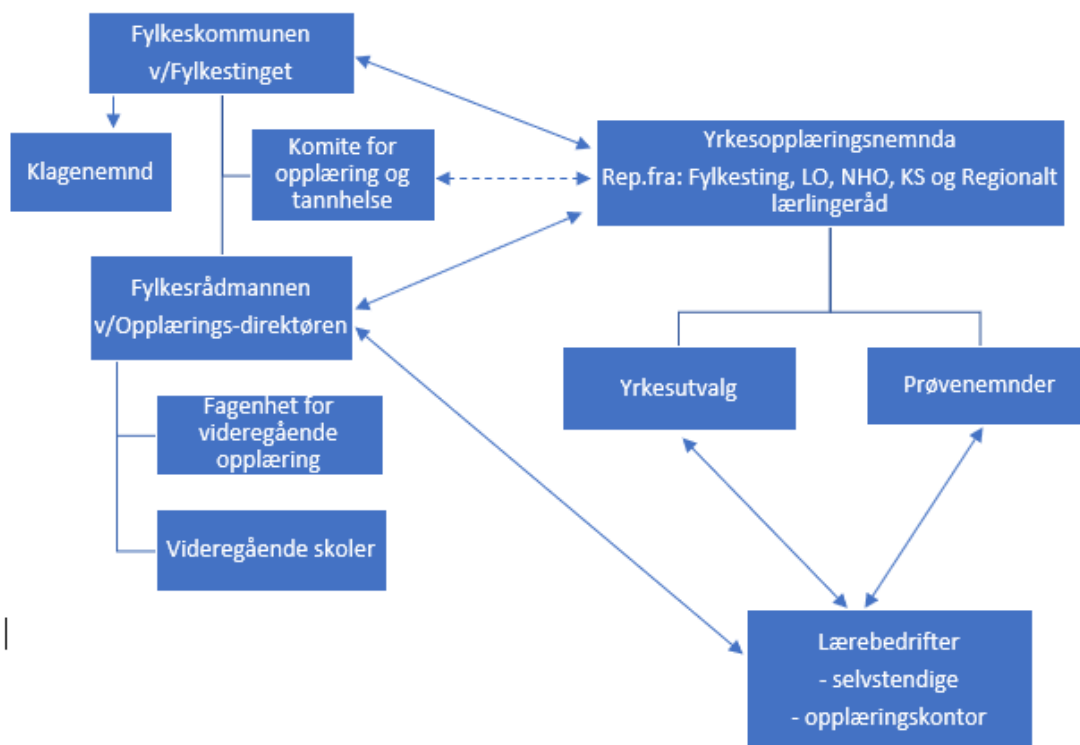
Fylkeskommunen
v/Fylkestinget

Klagenemnd

Komite for opplæring og tannhelse

Yrkesopplæringsnemnda
Rep.fra: Fylkesting, LO, NHO, KS og Regionalt lærlingeråd

Fylkesrådmannen
v/Opplærings-direktøren

Yrkesutvalg

Prøvenemnder

Fagenhet for videregående opplæring

Videregående skoler

Lærebedrifter
- selvstendige
- opplæringskontor